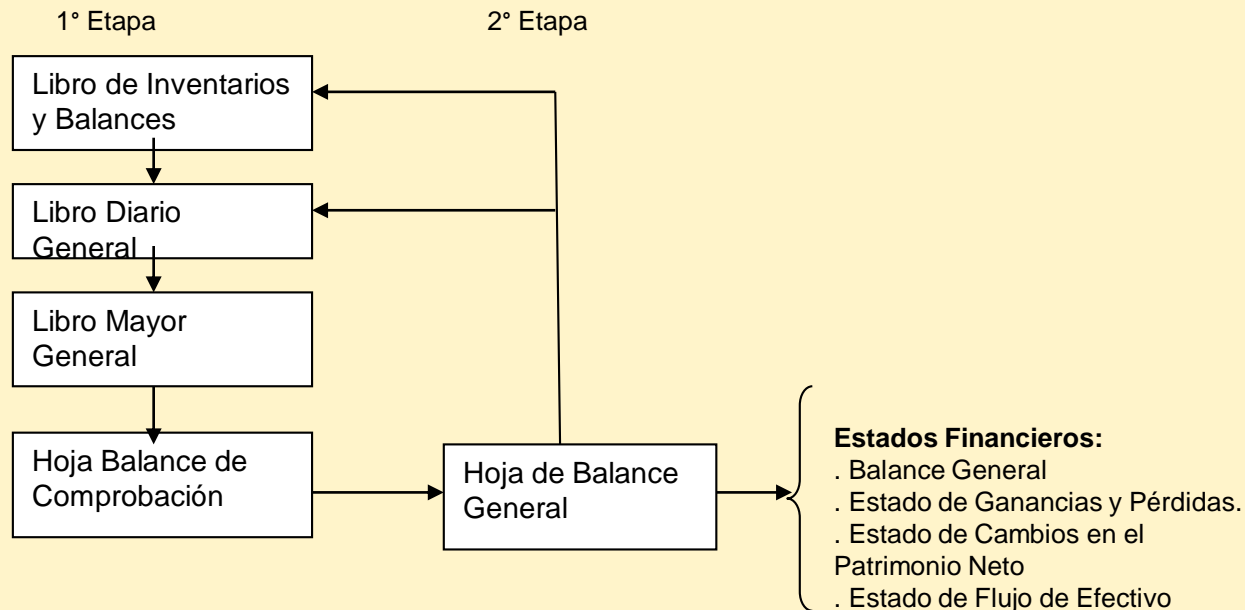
1° Etapa

2° Etapa

Libro de Inventarios y Balances

Libro Diario General

Libro Mayor General

Hoja Balance de Comprobación

Hoja de Balance General

**Estados Financieros:**
. Balance General
. Estado de Ganancias y Pérdidas.
. Estado de Cambios en el Patrimonio Neto
. Estado de Flujo de Efectivo